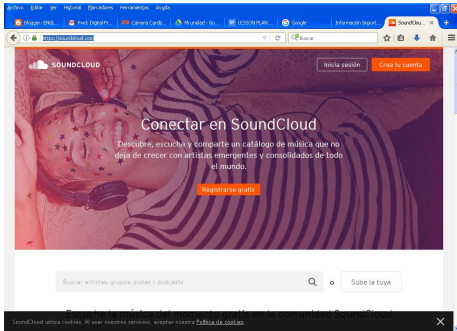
Archivo Editar Ver Historial Marcadores Herramientas Ayuda

Blogger: ENGL... | Prof. Digital Pr... | Cámara Cardb... | Mi unidad - Go... | LESSON PLAN... | Google | Información Import... | SoundClou... ×

https://soundcloud.com | Buscar

SOUNDCLOUD

Inicia sesión | Crea tu cuenta

Conectar en SoundCloud

Descubre, escucha y comparte un catálogo de música que no deja de crecer con artistas emergentes y consolidados de todo el mundo.

Registrarse gratis

Buscar artistas, grupos, pistas y podcasts

o Sube la tuya

SoundCloud utiliza cookies. Al usar nuestros servicios, aceptas nuestra Política de cookies.